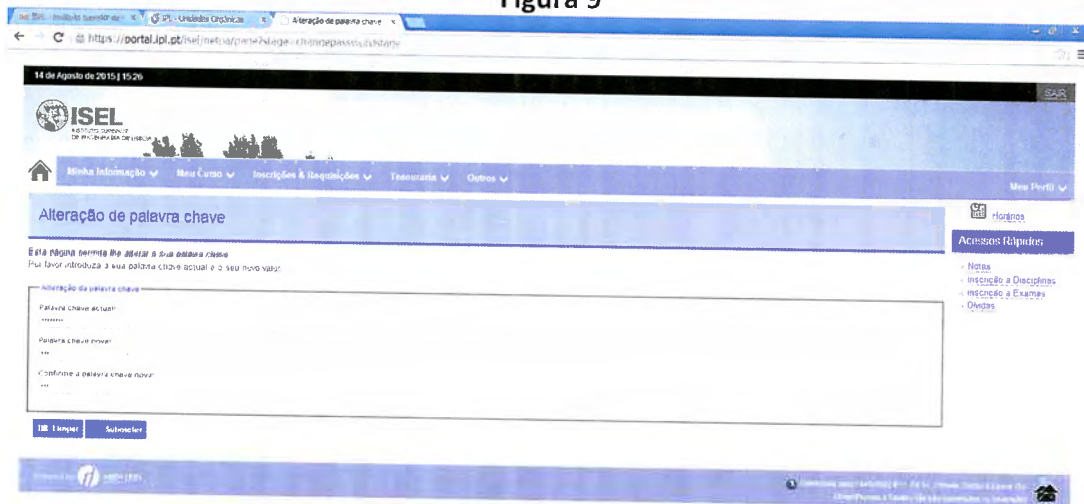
Figura 9

IPL - Unidades Orgânicas
Alteração de palavra chave

https://portal.ipl.pt/isel/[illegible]

14 de Agosto de 2015 | 15:26

SAIR

ISEL
INSTITUTO SUPERIOR DE ENGENHARIA DE LISBOA

Minha Informação
Meu Curso
Inscrições & Requisições
Tesouraria
Outros
Meu Perfil

Alteração de palavra chave

Esta página permite lhe alterar a sua palavra chave
Por favor introduza a sua palavra chave actual e o seu novo valor.

Alteração da palavra chave
Palavra chave actual:
••••••••
Palavra chave nova:
•••
Confirme a palavra chave nova:
•••

Limpar
Submeter

Horários

Acessos Rápidos
Notas
Inscrição a Disciplinas
Inscrição a Exames
Dívidas

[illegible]